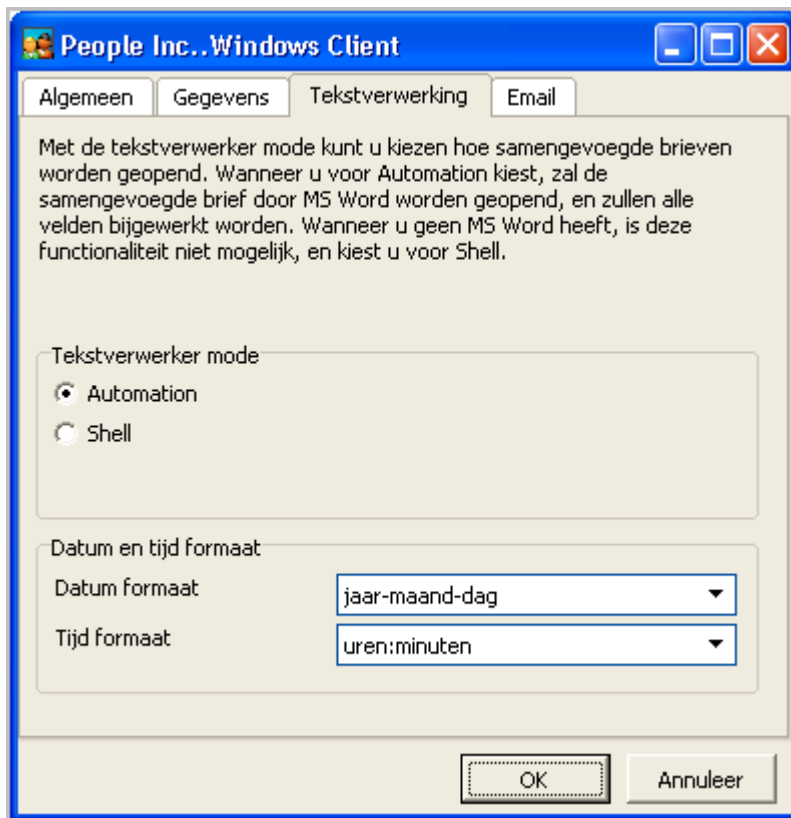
People Inc..Windows Client

Algemeen
Gegevens
Tekstverwerking
Email

Met de tekstverwerker mode kunt u kiezen hoe samengevoegde brieven worden geopend. Wanneer u voor Automation kiest, zal de samengevoegde brief door MS Word worden geopend, en zullen alle velden bijgewerkt worden. Wanneer u geen MS Word heeft, is deze functionaliteit niet mogelijk, en kiest u voor Shell.

Tekstverwerker mode
Automation
Shell

Datum en tijd formaat
Datum formaat
jaar-maand-dag
Tijd formaat
uren:minuten

OK
Annuleer